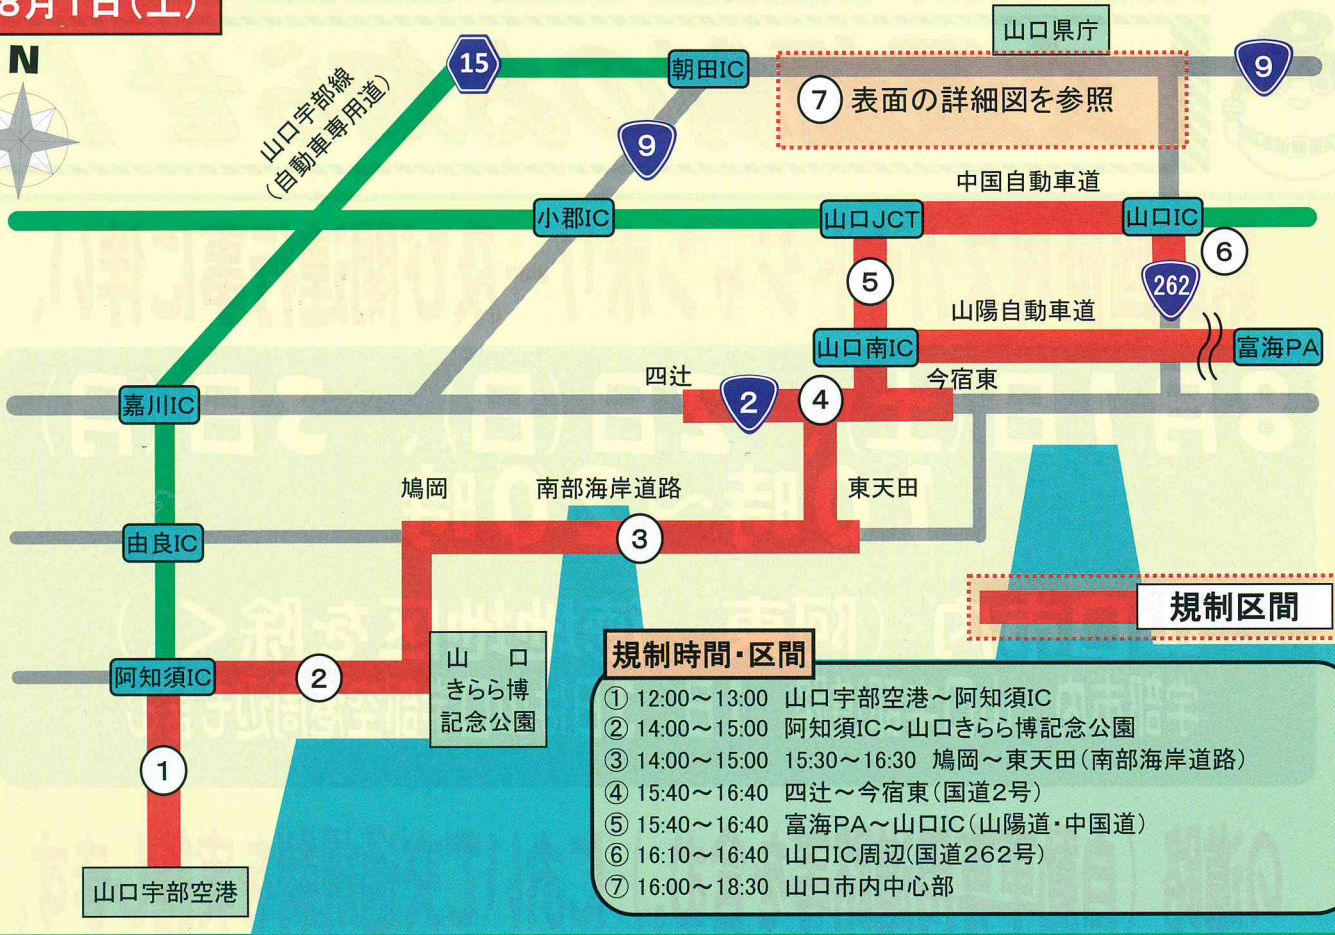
8月1日(土)

N

山口県庁

15

朝田IC

9

⑦ 表面の詳細図を参照

9

山口宇部線（自動車専用道）

中国自動車道

小郡IC

山口JCT

山口IC

⑥

⑤

262

山陽自動車道

山口南IC

富海PA

四辻

今宿東

嘉川IC

2

④

鳩岡

南部海岸道路

東天田

③

由良IC

規制区間

山口きらら博記念公園

規制時間・区間

阿知須IC

②

① 12:00～13:00 山口宇部空港～阿知須IC
② 14:00～15:00 阿知須IC～山口きらら博記念公園
③ 14:00～15:00 15:30～16:30 鳩岡～東天田（南部海岸道路）
④ 15:40～16:40 四辻～今宿東（国道2号）
⑤ 15:40～16:40 富海PA～山口IC（山陽道・中国道）
⑥ 16:10～16:40 山口IC周辺（国道262号）
⑦ 16:00～18:30 山口市内中心部

①

山口宇部空港